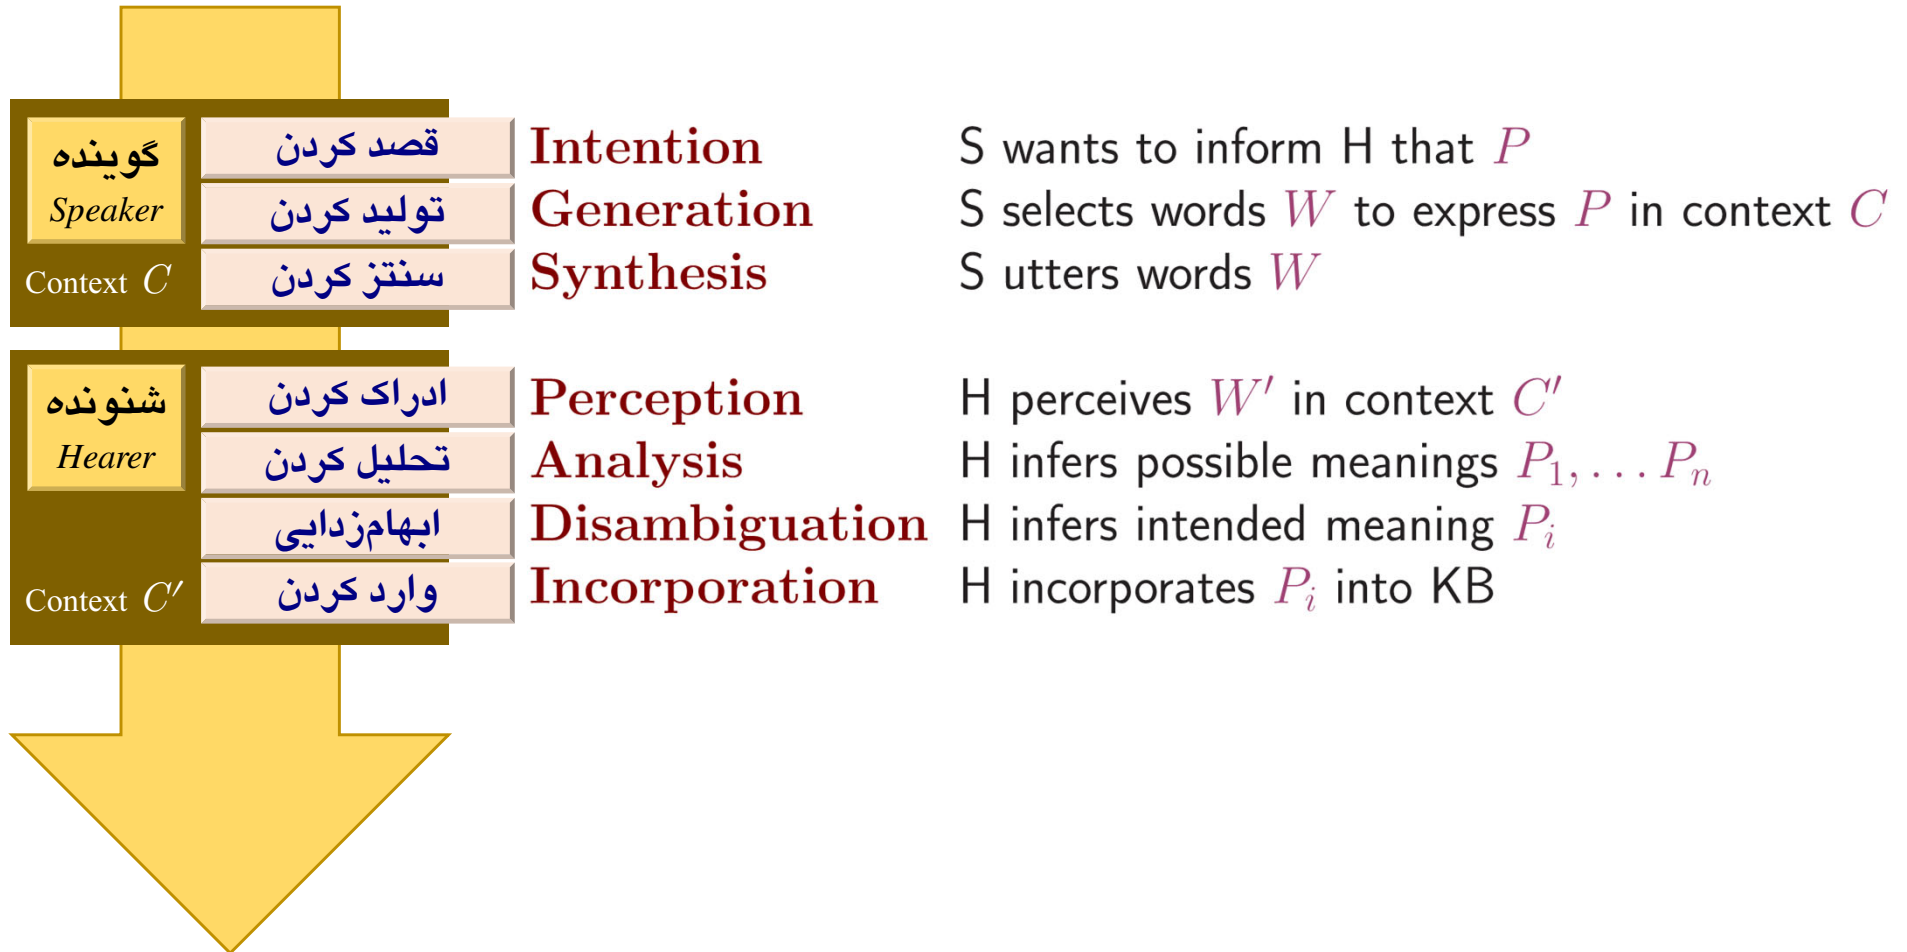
گوینده
Speaker
Context $C$

قصد کردن — Intention — S wants to inform H that $P$
تولید کردن — Generation — S selects words $W$ to express $P$ in context $C$
سنتز کردن — Synthesis — S utters words $W$

شنونده
Hearer
Context $C'$

ادراک کردن — Perception — H perceives $W'$ in context $C'$
تحلیل کردن — Analysis — H infers possible meanings $P_1, \ldots P_n$
ابهام‌زدایی — Disambiguation — H infers intended meaning $P_i$
وارد کردن — Incorporation — H incorporates $P_i$ into KB